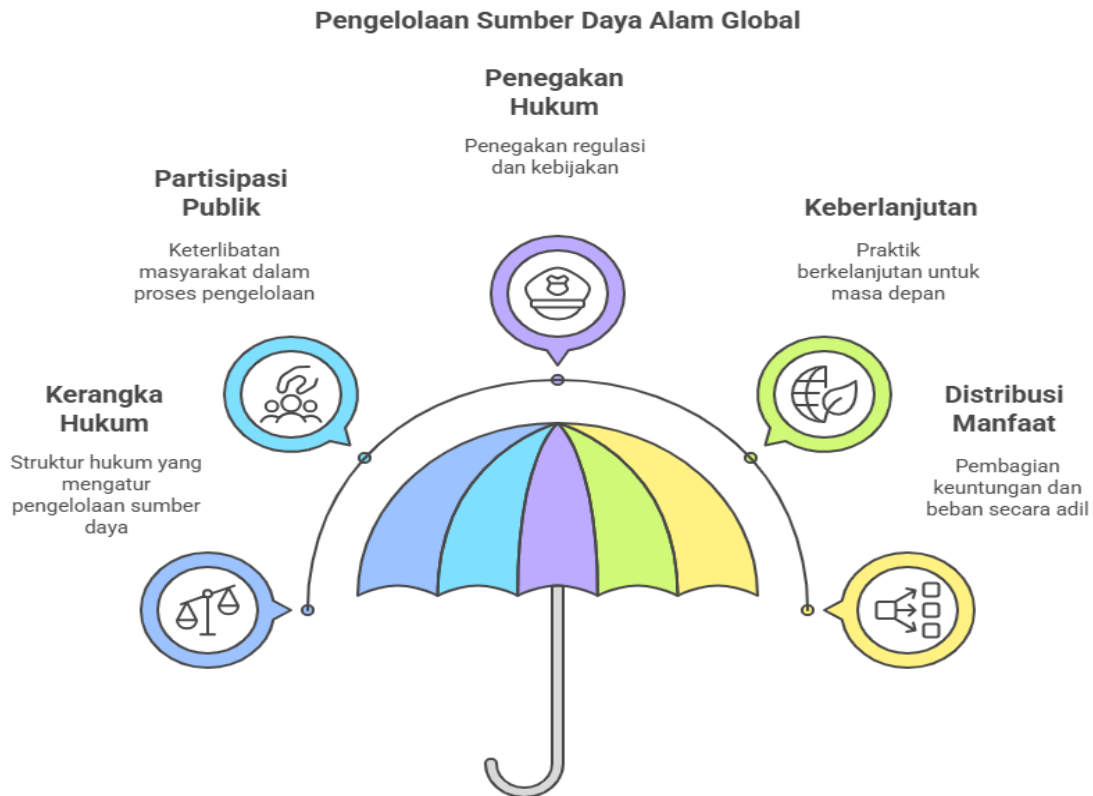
Pengelolaan Sumber Daya Alam Global

Penegakan Hukum

Penegakan regulasi dan kebijakan

Partisipasi Publik

Keterlibatan masyarakat dalam proses pengelolaan

Keberlanjutan

Praktik berkelanjutan untuk masa depan

Kerangka Hukum

Struktur hukum yang mengatur pengelolaan sumber daya

Distribusi Manfaat

Pembagian keuntungan dan beban secara adil